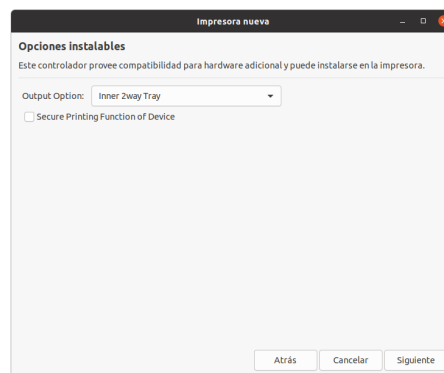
Impresora nueva

Opciones instalables

Este controlador provee compatibilidad para hardware adicional y puede instalarse en la impresora.

Output Option: Inner 2way Tray

Secure Printing Function of Device

Atrás Cancelar Siguiente